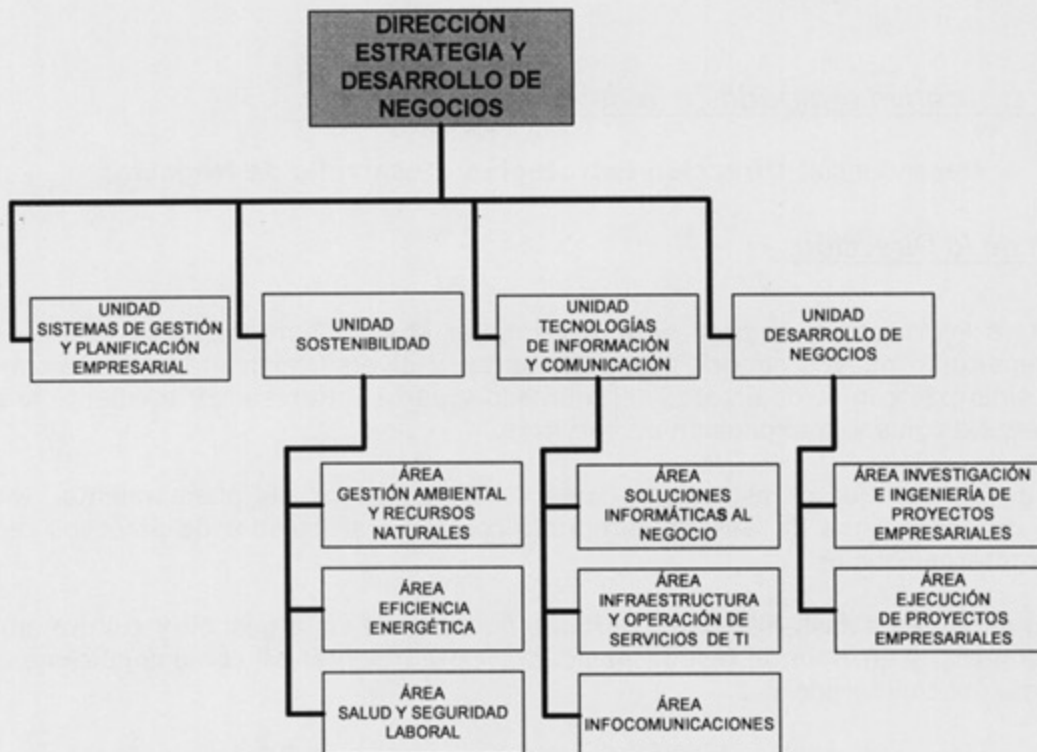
DIRECCIÓN ESTRATEGIA Y DESARROLLO DE NEGOCIOS

UNIDAD SISTEMAS DE GESTIÓN Y PLANIFICACIÓN EMPRESARIAL

UNIDAD SOSTENIBILIDAD

ÁREA GESTIÓN AMBIENTAL Y RECURSOS NATURALES

ÁREA EFICIENCIA ENERGÉTICA

ÁREA SALUD Y SEGURIDAD LABORAL

UNIDAD TECNOLOGÍAS DE INFORMACIÓN Y COMUNICACIÓN

ÁREA SOLUCIONES INFORMÁTICAS AL NEGOCIO

ÁREA INFRAESTRUCTURA Y OPERACIÓN DE SERVICIOS DE TI

ÁREA INFOCOMUNICACIONES

UNIDAD DESARROLLO DE NEGOCIOS

ÁREA INVESTIGACIÓN E INGENIERÍA DE PROYECTOS EMPRESARIALES

ÁREA EJECUCIÓN DE PROYECTOS EMPRESARIALES